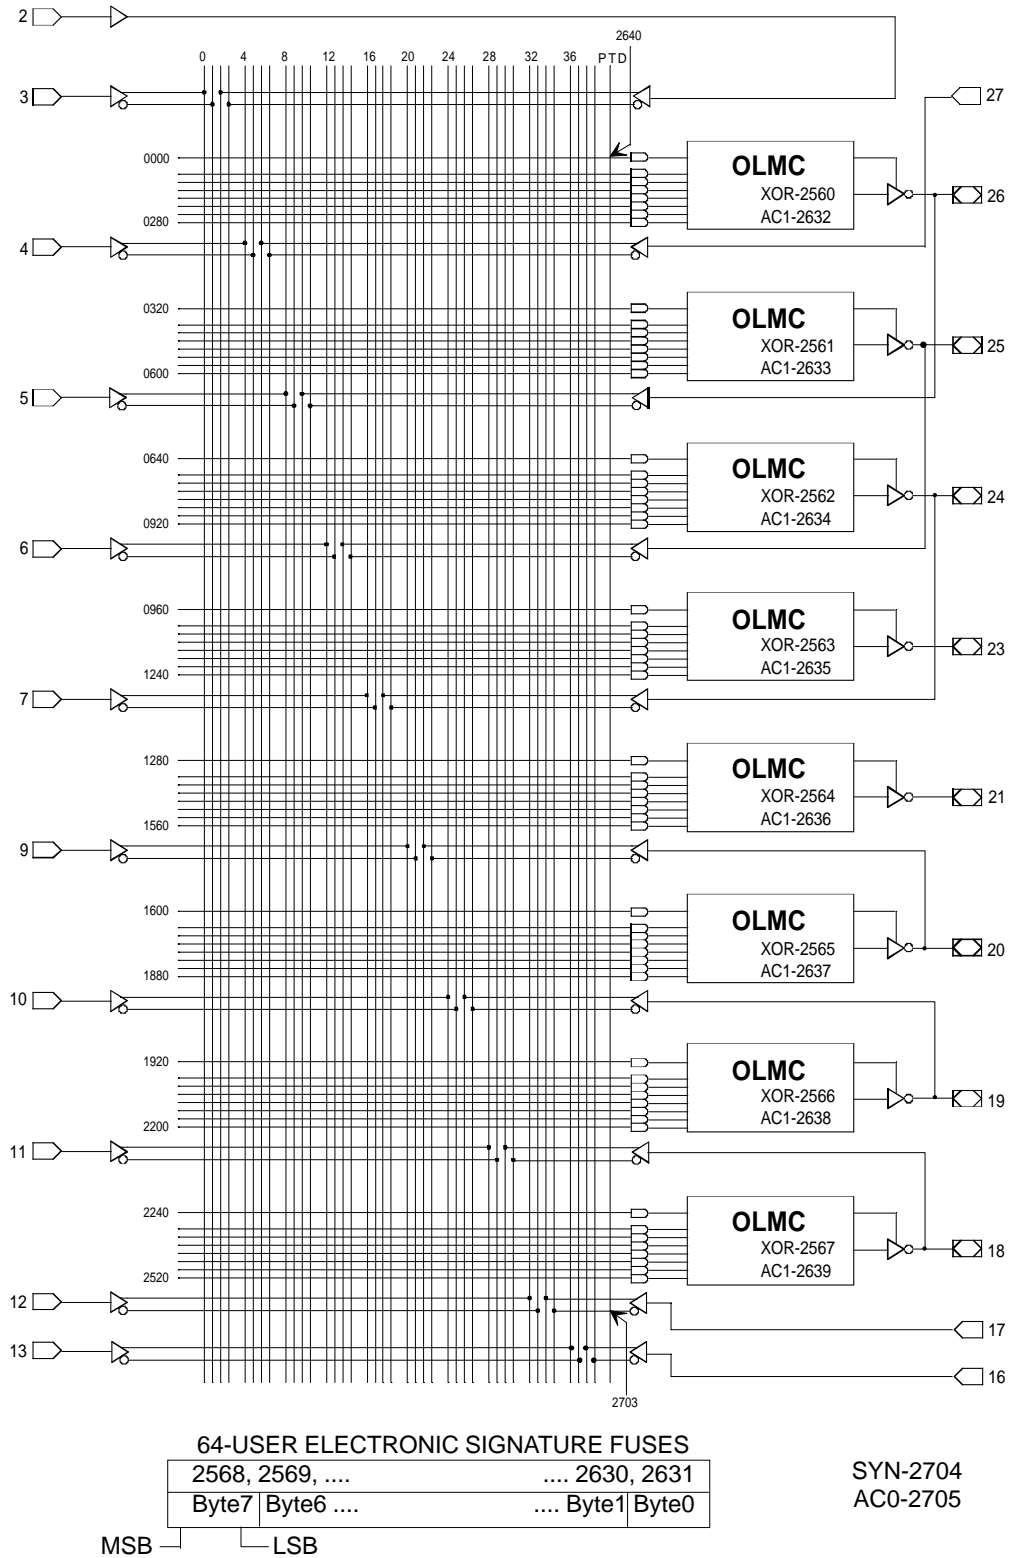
2

0 4 8 12 16 20 24 28 32 36 PTD

2640

3

27

0000

OLMC
XOR-2560
AC1-2632

26

0280

4

0320

OLMC
XOR-2561
AC1-2633

25

0600

5

0640

OLMC
XOR-2562
AC1-2634

24

0920

6

0960

OLMC
XOR-2563
AC1-2635

23

1240

7

1280

OLMC
XOR-2564
AC1-2636

21

1560

9

1600

OLMC
XOR-2565
AC1-2637

20

1880

10

1920

OLMC
XOR-2566
AC1-2638

19

2200

11

2240

OLMC
XOR-2567
AC1-2639

18

2520

12

17

13

16

2703

64-USER ELECTRONIC SIGNATURE FUSES

| 2568, 2569, .... | .... 2630, 2631 |
|---|---|
| Byte7 \| Byte6 .... | .... Byte1 \| Byte0 |

MSB

LSB

SYN-2704
AC0-2705